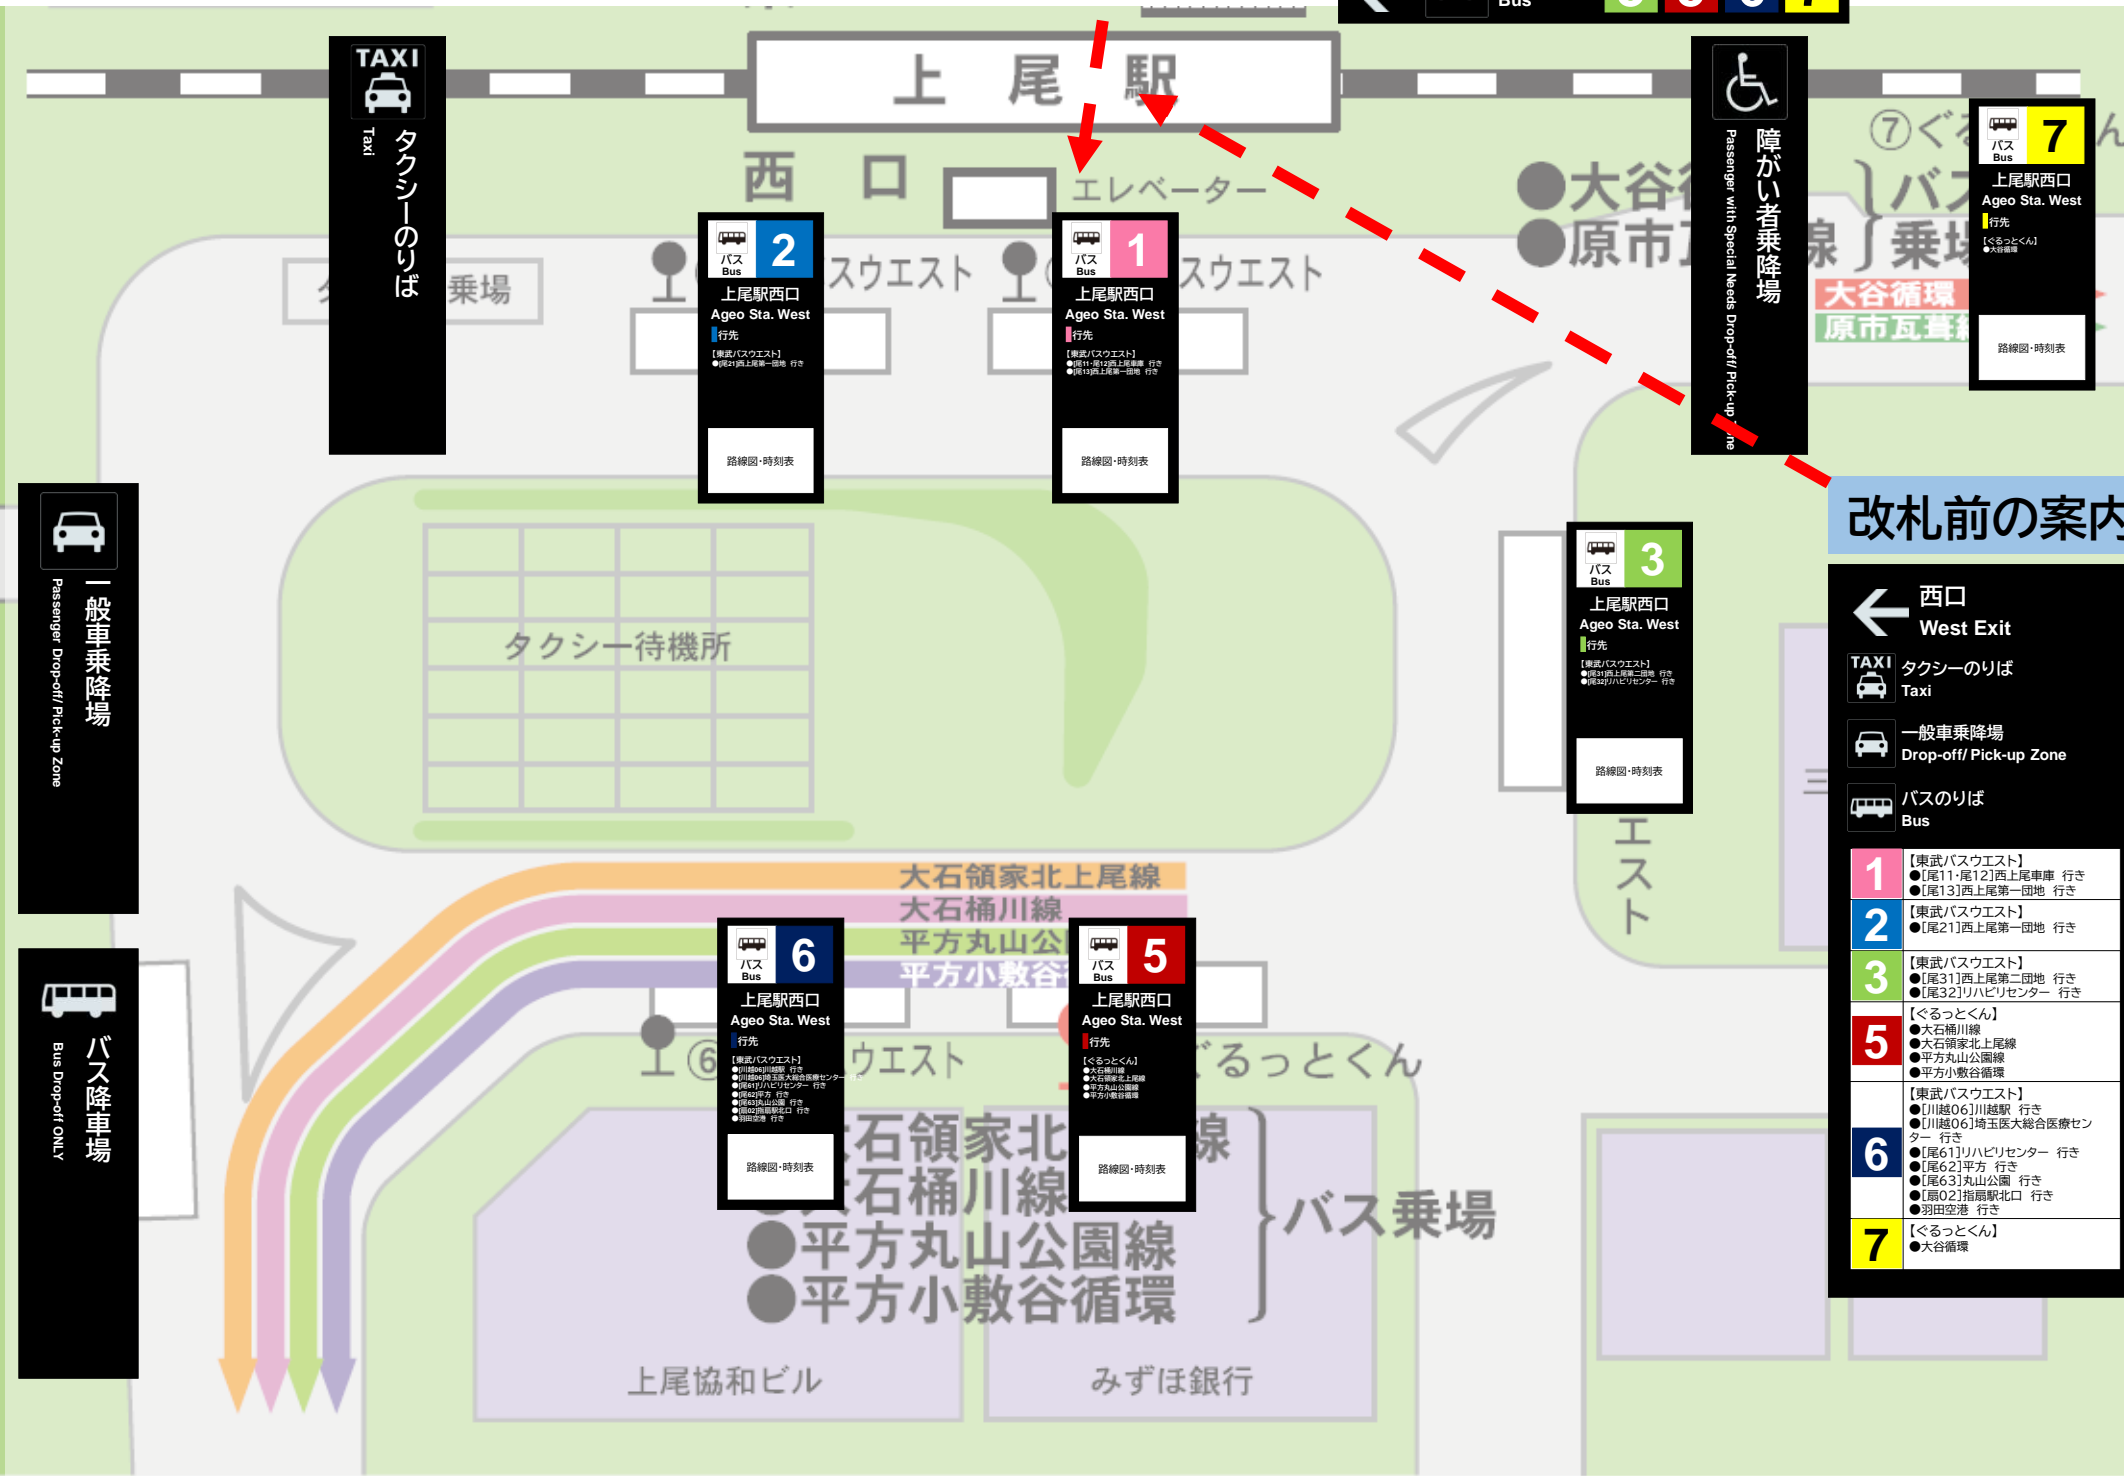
Bus

上 尾 駅

西 口

エレベーター

TAXI
タクシーのりば
Taxi

乗場

2
バス Bus
上尾駅西口
Ageo Sta. West
行先
【東武バスウエスト】
●[尾21]西上尾第一団地 行き
路線図・時刻表

スウエスト

1
バス Bus
上尾駅西口
Ageo Sta. West
行先
【東武バスウエスト】
●[尾11・尾12]西上尾車庫 行き
●[尾13]西上尾第一団地 行き
路線図・時刻表

スウエスト

障がい者乗降場
Passenger with Special Needs Drop-off Pick-up Zone

●大谷
●原市

⑦ぐる
バス
乗場

大谷循環
原市瓦葺

7
バス Bus
上尾駅西口
Ageo Sta. West
行先
【ぐるっとくん】
●大谷循環
路線図・時刻表

改札前の案内

一般車乗降場
Passenger Drop-off/ Pick-up Zone

タクシー待機所

3
バス Bus
上尾駅西口
Ageo Sta. West
行先
【東武バスウエスト】
●[尾31]西上尾第二団地 行き
●[尾32]リハビリセンター 行き
路線図・時刻表

エスト

西口
West Exit
TAXI タクシーのりば
Taxi
一般車乗降場
Drop-off/ Pick-up Zone
バスのりば
Bus

| 1 | 【東武バスウエスト】●[尾11・尾12]西上尾車庫 行き ●[尾13]西上尾第一団地 行き |
|---|---|
| 2 | 【東武バスウエスト】●[尾21]西上尾第一団地 行き |
| 3 | 【東武バスウエスト】●[尾31]西上尾第二団地 行き ●[尾32]リハビリセンター 行き |
| 5 | 【ぐるっとくん】●大石桶川線 ●大石領家北上尾線 ●平方丸山公園線 ●平方小敷谷循環 |
| 6 | 【東武バスウエスト】●[川越06]川越駅 行き ●[川越06]埼玉医大総合医療センター 行き ●[尾61]リハビリセンター 行き ●[尾62]平方 行き ●[尾63]丸山公園 行き ●[扇02]指扇駅北口 行き ●羽田空港 行き |
| 7 | 【ぐるっとくん】●大谷循環 |

大石領家北上尾線
大石桶川線
平方丸山公
平方小敷谷

6
バス Bus
上尾駅西口
Ageo Sta. West
行先
【東武バスウエスト】
●[川越06]川越駅 行き
●[川越06]埼玉医大総合医療センター 行き
●[尾61]リハビリセンター 行き
●[尾62]平方 行き
●[尾63]丸山公園 行き
●[扇02]指扇駅北口 行き
●羽田空港 行き
路線図・時刻表

⑥ ウエスト

5
バス Bus
上尾駅西口
Ageo Sta. West
行先
【ぐるっとくん】
●大石桶川線
●大石領家北上尾線
●平方丸山公園線
●平方小敷谷循環
路線図・時刻表

ぐるっとくん

石領家北 線
石桶川線
●平方丸山公園線
●平方小敷谷循環
バス乗場

バス降車場
Bus Drop-off ONLY

上尾協和ビル
みずほ銀行